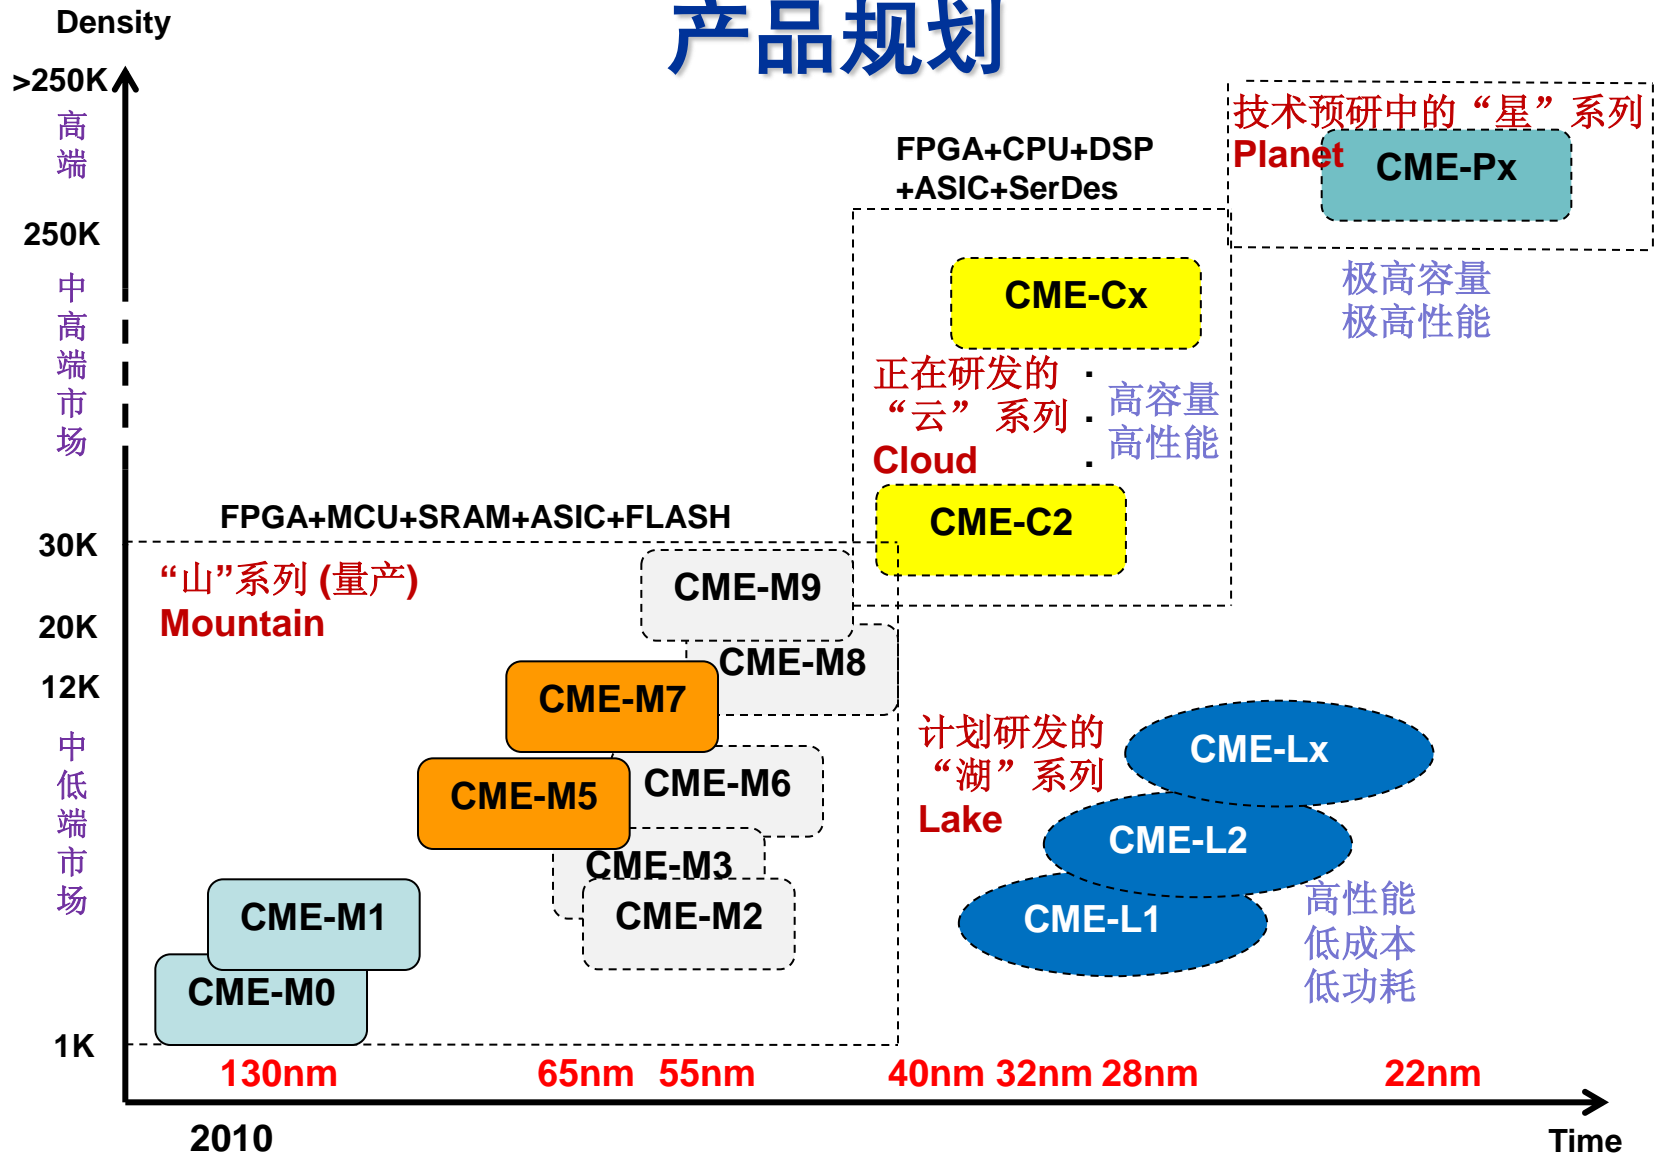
Density

产品规划

>250K
高
端

250K
中
高
端
市
场

30K

20K

12K

中
低
端
市
场

1K

技术预研中的“星”系列
Planet
CME-Px

极高容量
极高性能

FPGA+CPU+DSP
+ASIC+SerDes

CME-Cx

正在研发的
“云” 系列
Cloud

高容量
高性能

CME-C2

FPGA+MCU+SRAM+ASIC+FLASH

“山”系列 (量产)
Mountain

CME-M9
CME-M8
CME-M7
CME-M5
CME-M6
CME-M3
CME-M2
CME-M1
CME-M0

计划研发的
“湖” 系列
Lake

CME-Lx
CME-L2
CME-L1

高性能
低成本
低功耗

130nm 65nm 55nm 40nm 32nm 28nm 22nm

2010

Time